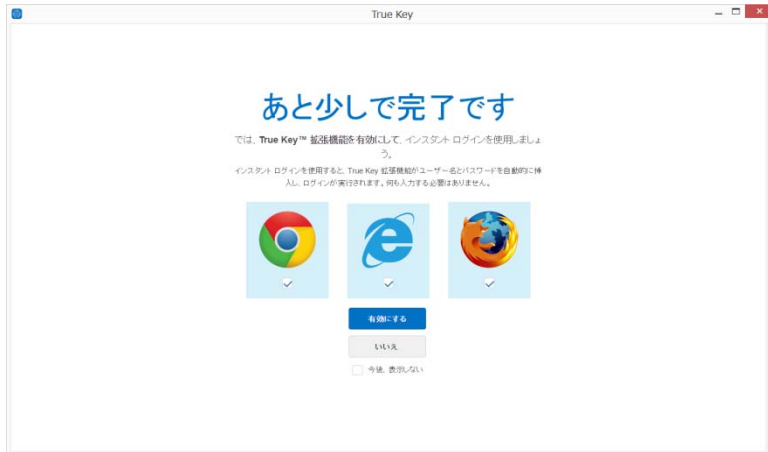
True Key

あと少しで完了です

では、True Key™ 拡張機能を有効にして、インスタント ログインを使用しましょう。

インスタント ログインを使用すると、True Key 拡張機能がユーザー名とパスワードを自動的に挿入し、ログインが実行されます。何も入力する必要はありません。

✓ ✓ ✓

有効にする

いいえ

今後、表示しない